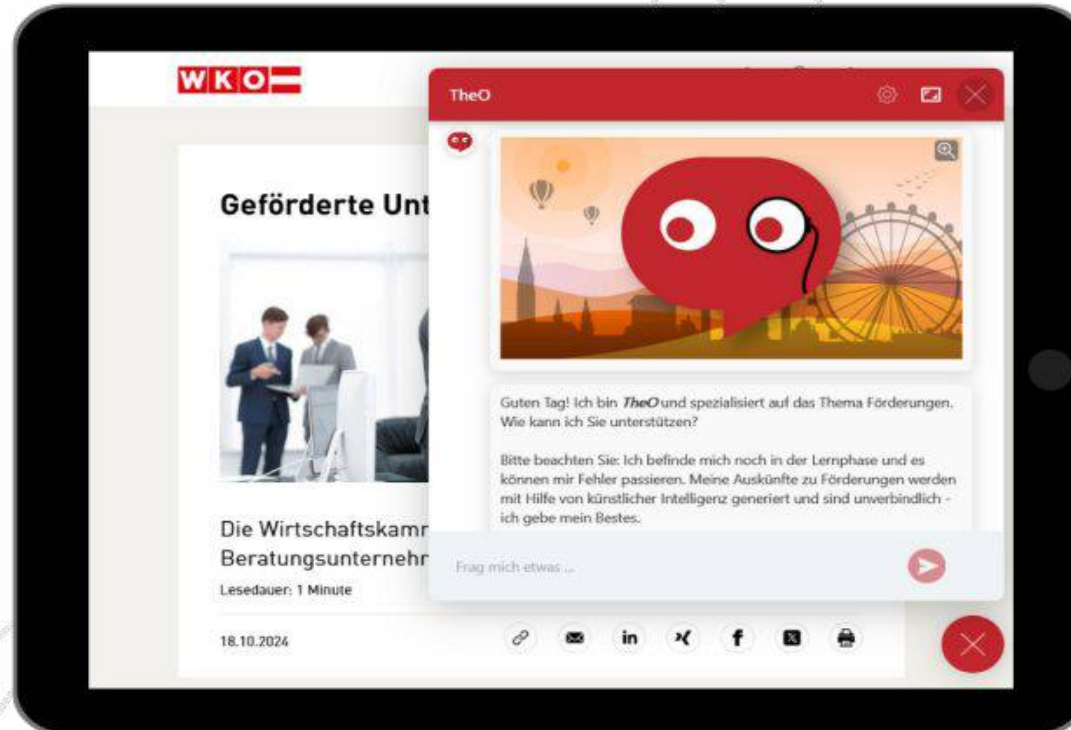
WKO

Geförderte Unt

Die Wirtschaftskamr
Beratungsunternehr

Lesedauer: 1 Minute

18.10.2024

TheO

Guten Tag! Ich bin *TheO* und spezialisiert auf das Thema Förderungen. Wie kann ich Sie unterstützen?

Bitte beachten Sie: Ich befinde mich noch in der Lernphase und es können mir Fehler passieren. Meine Auskünfte zu Förderungen werden mit Hilfe von künstlicher Intelligenz generiert und sind unverbindlich - ich gebe mein Bestes.

Frag mich etwas ...